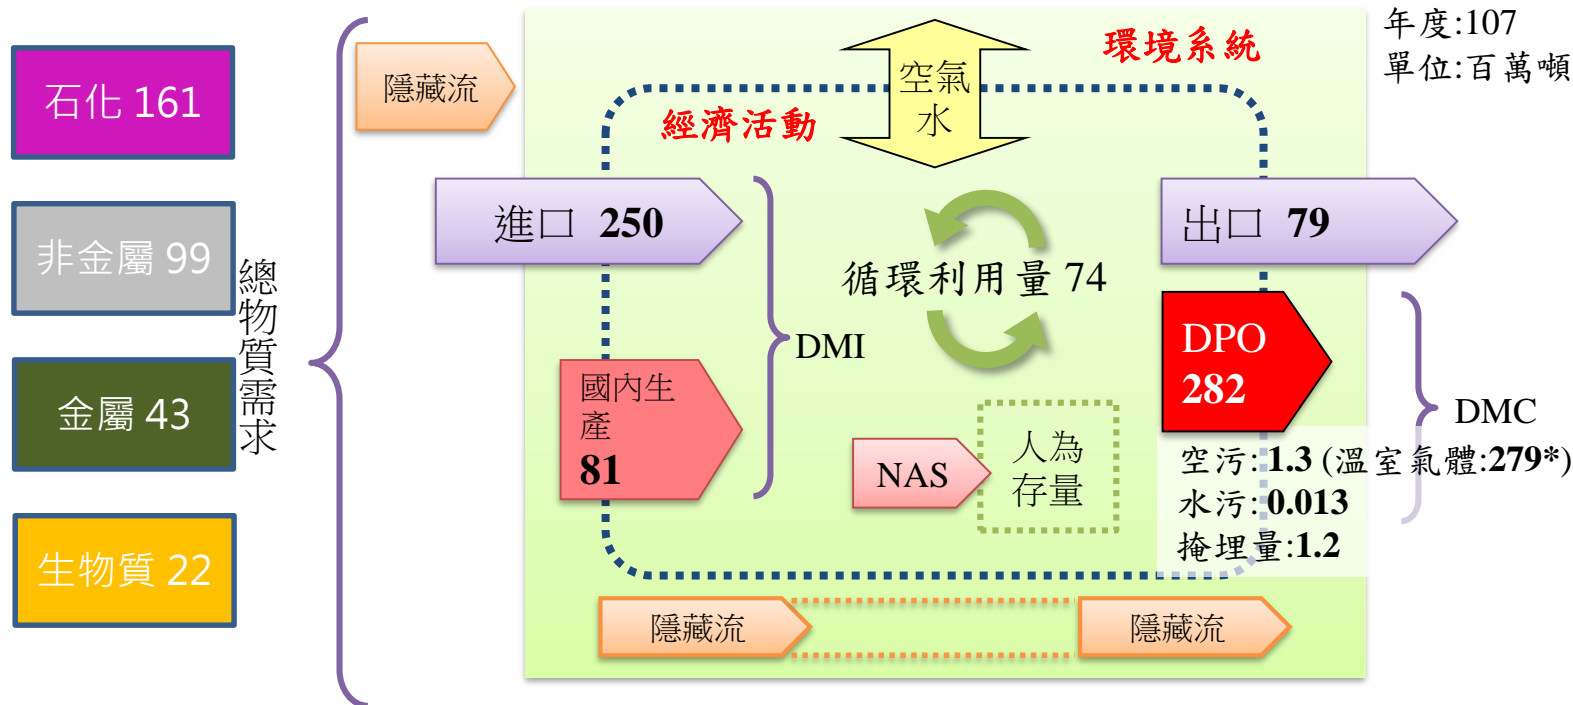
石化 161

非金屬 99

金屬 43

生物質 22

總物質需求

隱藏流

環境系統

空氣
水

經濟活動

年度:107
單位:百萬噸

進口 250

出口 79

循環利用量 74

DMI

國內生產
81

DPO
282

DMC

NAS

人為存量

空污:1.3 (溫室氣體:279*)
水污:0.013
掩埋量:1.2

隱藏流

隱藏流